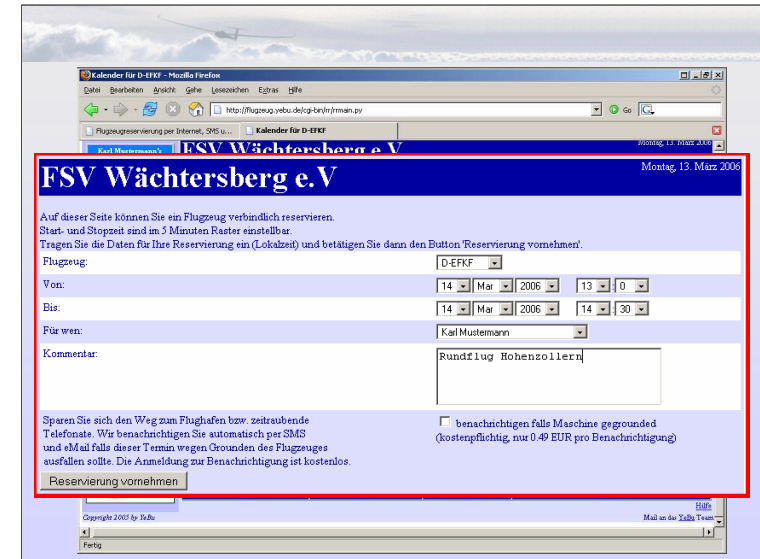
Kalender für D-EFKF - Mozilla Firefox

Datei Bearbeiten Ansicht Gehe Lesezeichen Extras Hilfe

http://flugzeug.yebu.de/cgi-bin/rr/rrmain.py

Go

Flugzeugreservierung per Internet, SMS u...

Kalender für D-EFKF

Karl Mustermann's

FSV Wächtersberg e.V

Montag, 13. März 2006

FSV Wächtersberg e.V

Montag, 13. März 2006

Auf dieser Seite können Sie ein Flugzeug verbindlich reservieren.
Start- und Stopzeit sind im 5 Minuten Raster einstellbar.
Tragen Sie die Daten für Ihre Reservierung ein (Lokalzeit) und betätigen Sie dann den Button 'Reservierung vornehmen'.

| | |
|---|---|
| Flugzeug: | D-EFKF |
| Von: | 14 Mar 2006 13 : 0 |
| Bis: | 14 Mar 2006 14 : 30 |
| Für wen: | Karl Mustermann |
| Kommentar: | Rundflug Hohenzollern |

Sparen Sie sich den Weg zum Flughafen bzw. zeitraubende Telefonate. Wir benachrichtigen Sie automatisch per SMS und eMail falls dieser Termin wegen Grounden des Flugzeuges ausfallen sollte. Die Anmeldung zur Benachrichtigung ist kostenlos.

benachrichtigen falls Maschine gegrounded (kostenpflichtig, nur 0.49 EUR pro Benachrichtigung)

Reservierung vornehmen

Hilfe

Copyright 2005 by YeBu

Mail an das YeBu Team

Fertig